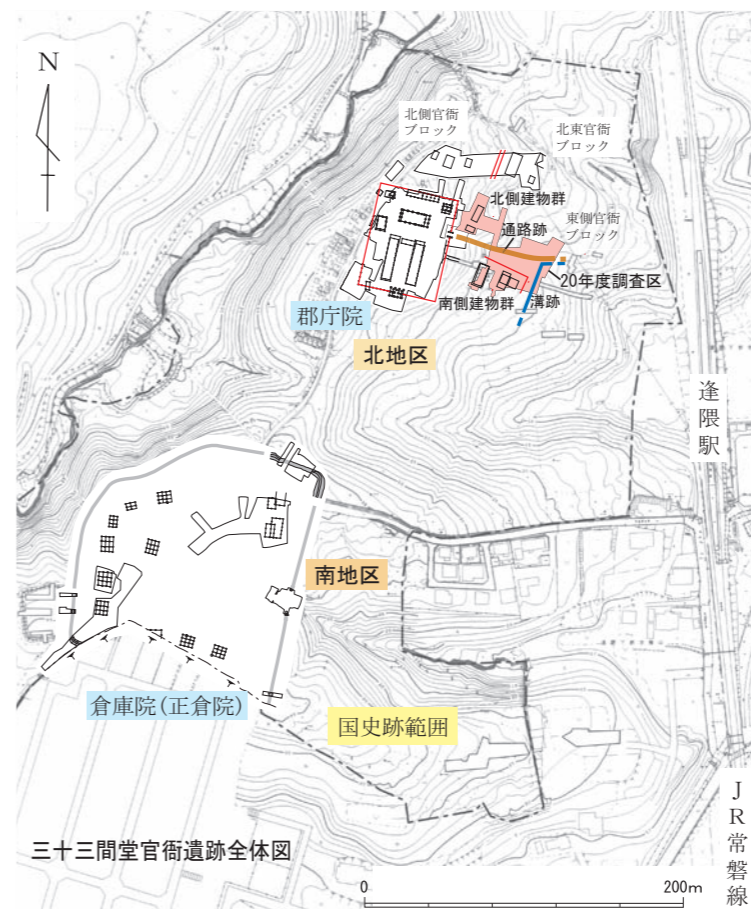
N

北側官衙ブロック

北東官衙ブロック

北側建物群

東側官衙ブロック

通路跡

20年度調査区

南側建物群

溝跡

郡庁院

北地区

逢隈駅

南地区

倉庫院(正倉院)

国史跡範囲

JR常磐線

三十三間堂官衙遺跡全体図

0

200m